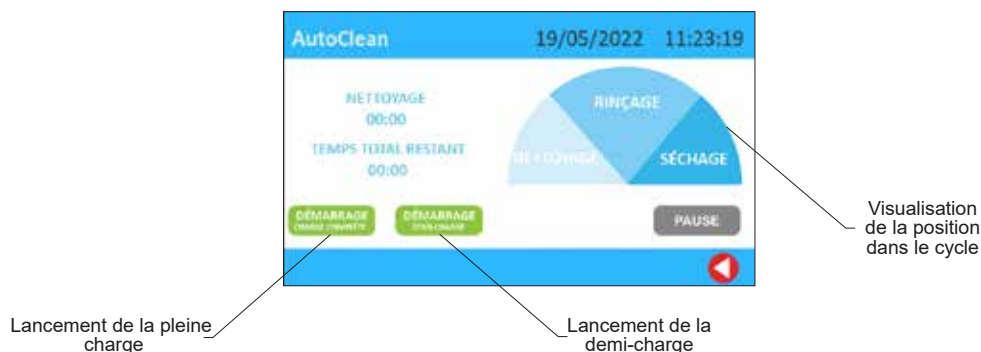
AutoClean 19/05/2022 11:23:19

NETTOYAGE
00:00

TEMPS TOTAL RESTANT
00:00

RINÇAGE
NETTOYAGE
SÉCHAGE

DÉMARRAGE
CHARGE COMPLÈTE

DÉMARRAGE
DEMI-CHARGE

PAUSE

Visualisation de la position dans le cycle

Lancement de la pleine charge

Lancement de la demi-charge